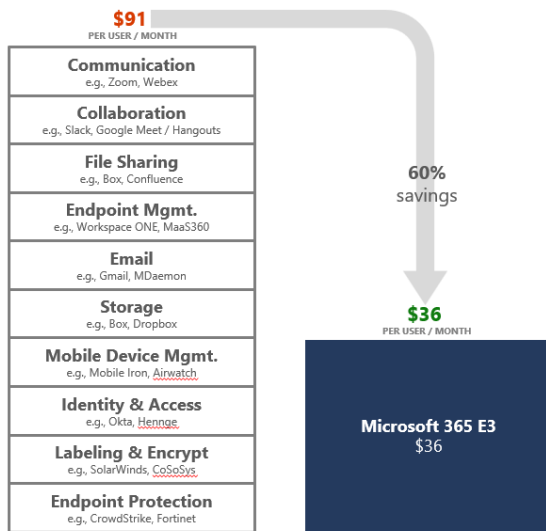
$91
PER USER / MONTH

Communication
e.g., Zoom, Webex

Collaboration
e.g., Slack, Google Meet / Hangouts

File Sharing
e.g., Box, Confluence

Endpoint Mgmt.
e.g., Workspace ONE, MaaS360

Email
e.g., Gmail, MDaemon

Storage
e.g., Box, Dropbox

Mobile Device Mgmt.
e.g., Mobile Iron, Airwatch

Identity & Access
e.g., Okta, Hennge

Labeling & Encrypt
e.g., SolarWinds, CoSoSys

Endpoint Protection
e.g., CrowdStrike, Fortinet

60%
savings

$36
PER USER / MONTH

Microsoft 365 E3
$36